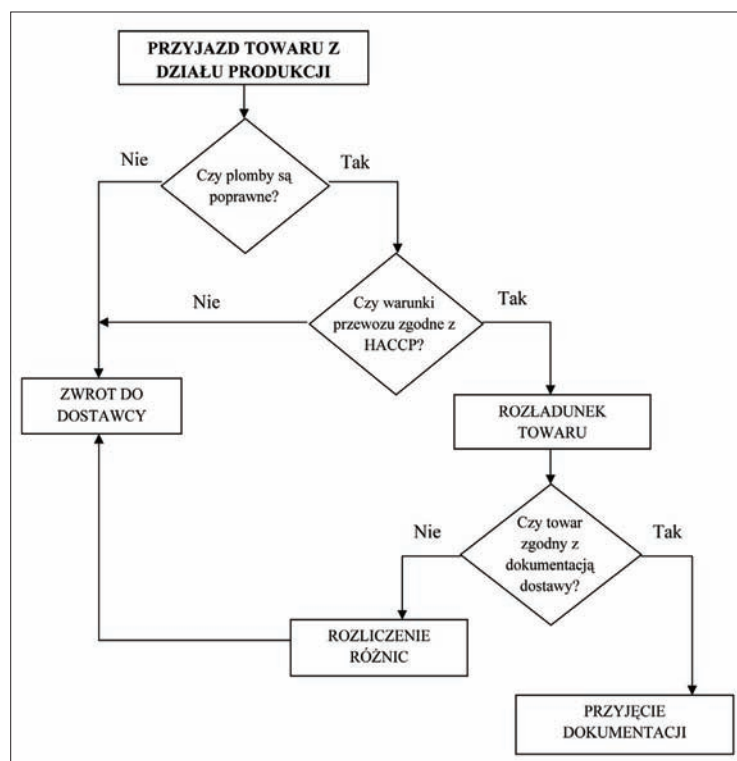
PRZYJAZD TOWARU Z DZIAŁU PRODUKCJI

Nie

Czy plomby są poprawne?

Tak

Nie

Czy warunki przewozu zgodne z HACCP?

Tak

ZWROT DO DOSTAWCY

ROZŁADUNEK TOWARU

Nie

Czy towar zgodny z dokumentacją dostawy?

Tak

ROZLICZENIE RÓŻNIC

PRZYJĘCIE DOKUMENTACJI